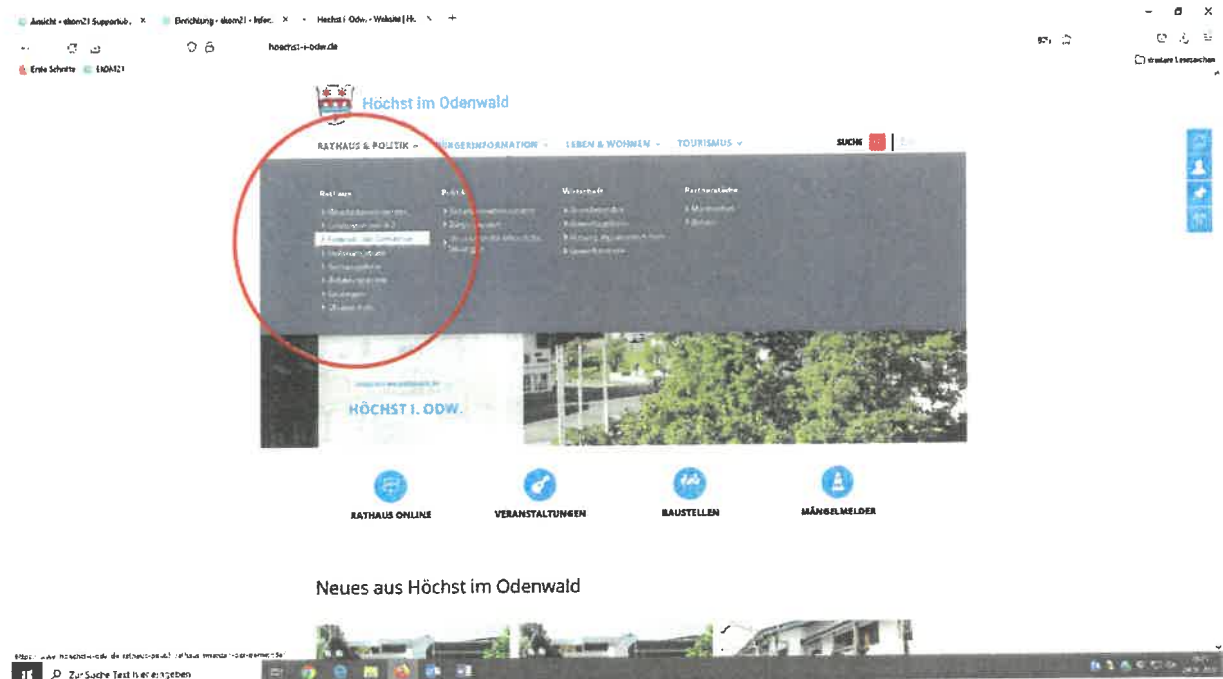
Ansicht - ekom21 Supportub. × Einrichtung - ekom21 - Infor. × Hochst i Odw. - Website | H. × +

hoechst-i-odw.de

Erste Schritte EKOM21

Weitere Lesezeichen

Höchst im Odenwald

RATHAUS & POLITIK ⌄ BÜRGERINFORMATION ⌄ LEBEN & WOHNEN ⌄ TOURISMUS ⌄ SUCHE

Rathaus
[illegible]
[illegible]
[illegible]
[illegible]
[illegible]
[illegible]
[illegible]
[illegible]

Politik
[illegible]
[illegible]
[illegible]

Wirtschaft
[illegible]
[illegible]
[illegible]
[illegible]

Partnerstädte
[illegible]
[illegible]

HÖCHST I. ODW.

RATHAUS ONLINE

VERANSTALTUNGEN

BAUSTELLEN

MÄNGELMELDER

Neues aus Höchst im Odenwald

Zur Suche Text hier eingeben